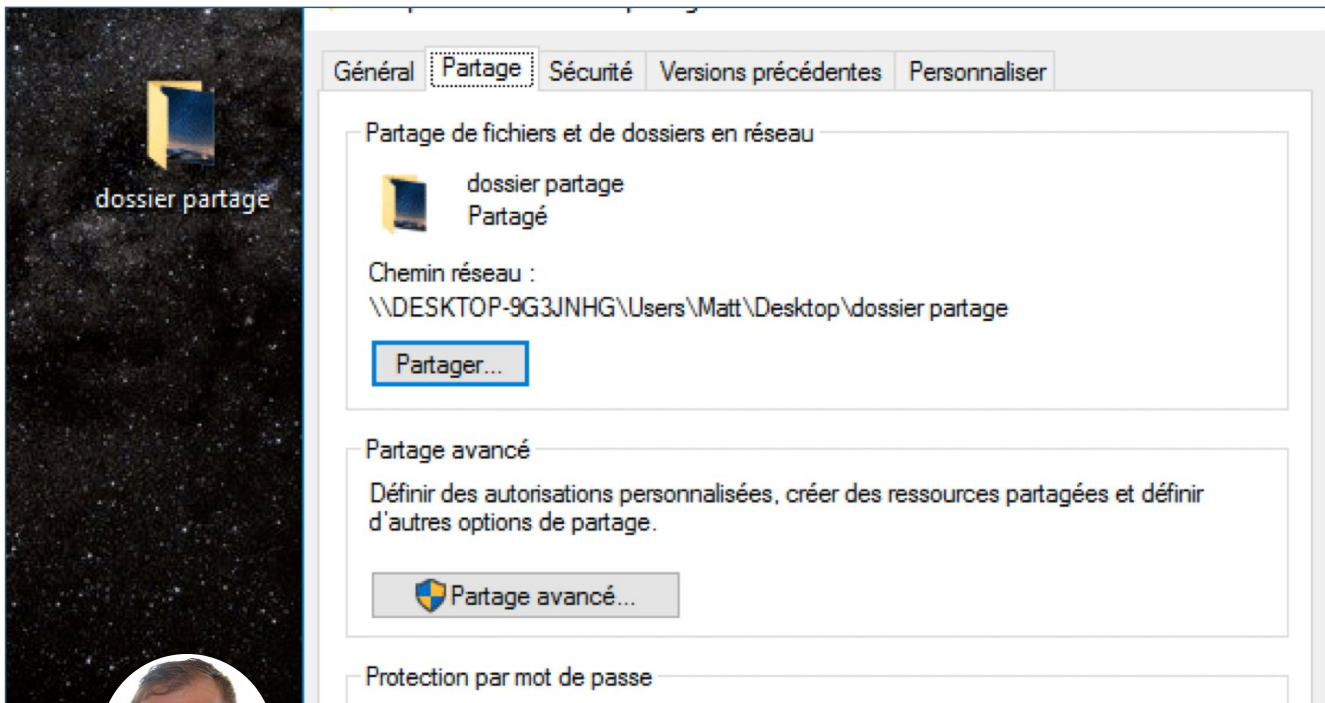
dossier partage

Général | Partage | Sécurité | Versions précédentes | Personnaliser

Partage de fichiers et de dossiers en réseau

dossier partage
Partagé

Chemin réseau :
\\DESKTOP-9G3JNHG\Users\Matt\Desktop\dossier partage

Partager...

Partage avancé

Définir des autorisations personnalisées, créer des ressources partagées et définir d'autres options de partage.

Partage avancé...

Protection par mot de passe